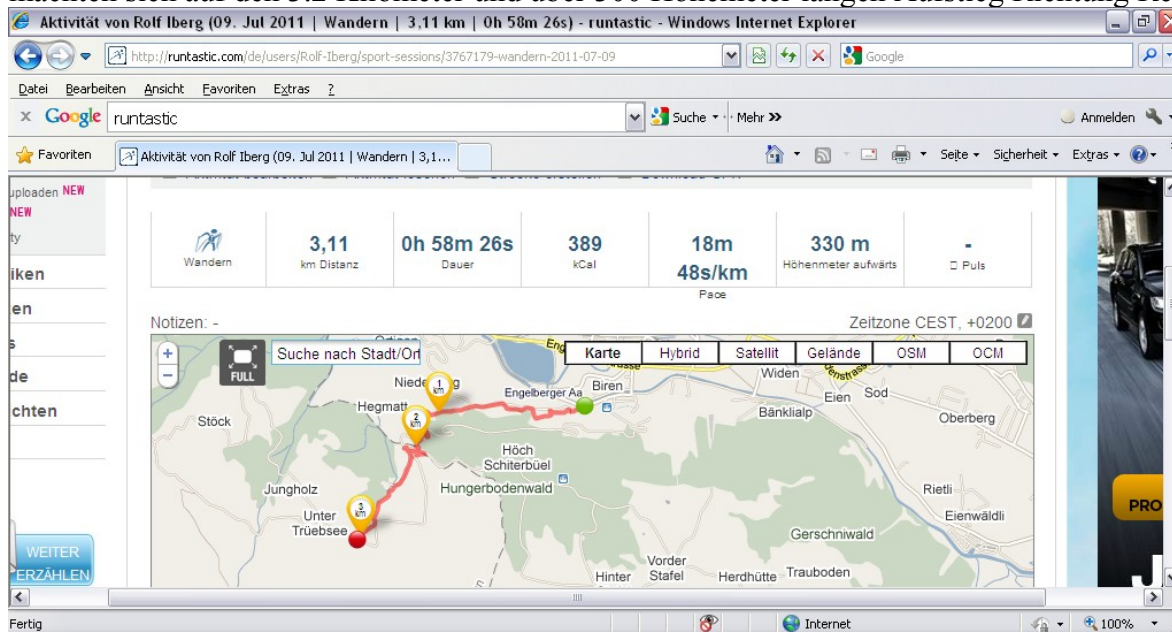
Aktivität von Rolf Iberg (09. Jul 2011 | Wandern | 3,11 km | 0h 58m 26s) - runtastic - Windows Internet Explorer

http://runtastic.com/de/users/Rolf-Iberg/sport-sessions/3767179-wandern-2011-07-09

Google

Datei Bearbeiten Ansicht Favoriten Extras ?

x Google runtastic

Suche • Mehr »

Anmelden

Favoriten

Aktivität von Rolf Iberg (09. Jul 2011 | Wandern | 3,1...

Seite • Sicherheit • Extras •

uploaden NEW

NEW

ty

iken

en

s

de

chten

| Wandern | 3,11 km Distanz | 0h 58m 26s Dauer | 389 kCal | 18m 48s/km Pace | 330 m Höhenmeter aufwärts | - Puls |
|---|---|---|---|---|---|---|

Notizen: -

Zeitzone CEST, +0200

FULL

Suche nach Stadt/Ort

Karte | Hybrid | Satellit | Gelände | OSM | OCM

Stöck

Hegmatt

Nieder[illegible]g

Engelberger Aa

Biren

Widen

Eien

Sod

Bänklialp

Oberberg

Höch Schiterbüel

Hungerbodenwald

Jungholz

Unter Trüebsee

Rietli

Eienwäldli

Gerschniwald

Vorder Stafel

Hinter

Herdhütte

Trauboden

1 km

2 km

3 km

WEITER ERZÄHLEN

PRO

Fertig

Internet

100%